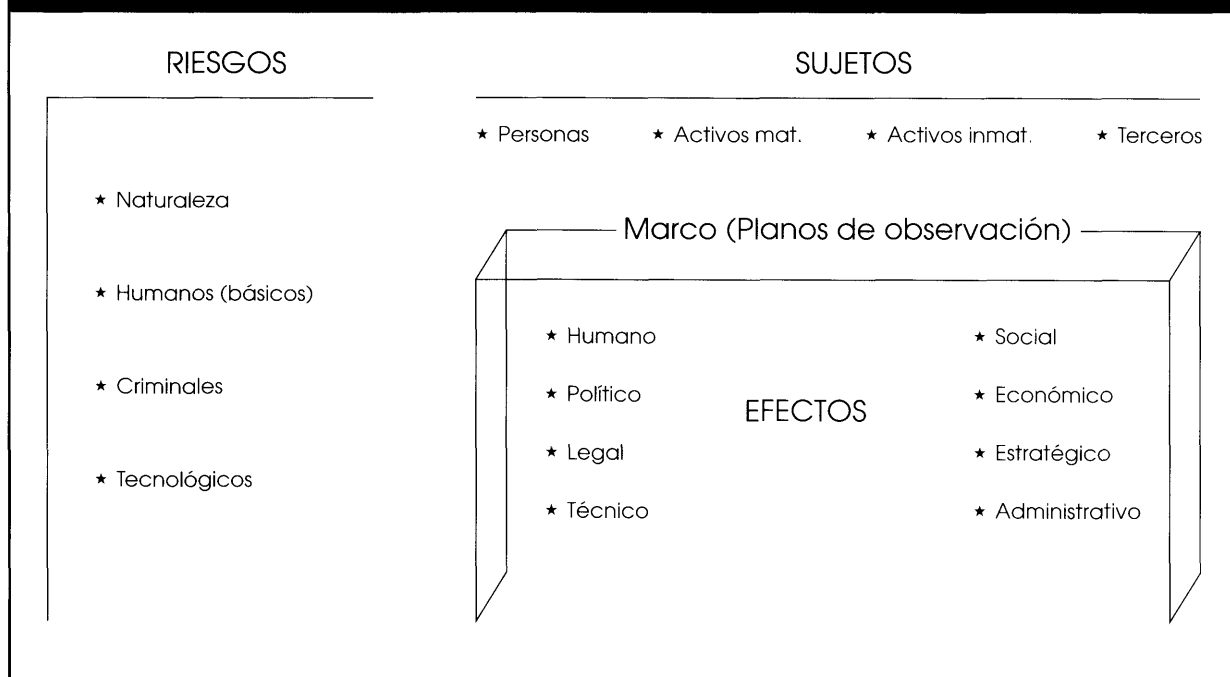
RIESGOS

★ Naturaleza

★ Humanos (básicos)

★ Criminales

★ Tecnológicos

SUJETOS

★ Personas ★ Activos mat. ★ Activos inmat. ★ Terceros

Marco (Planos de observación)

★ Humano

★ Político

★ Legal

★ Técnico

EFECTOS

★ Social

★ Económico

★ Estratégico

★ Administrativo